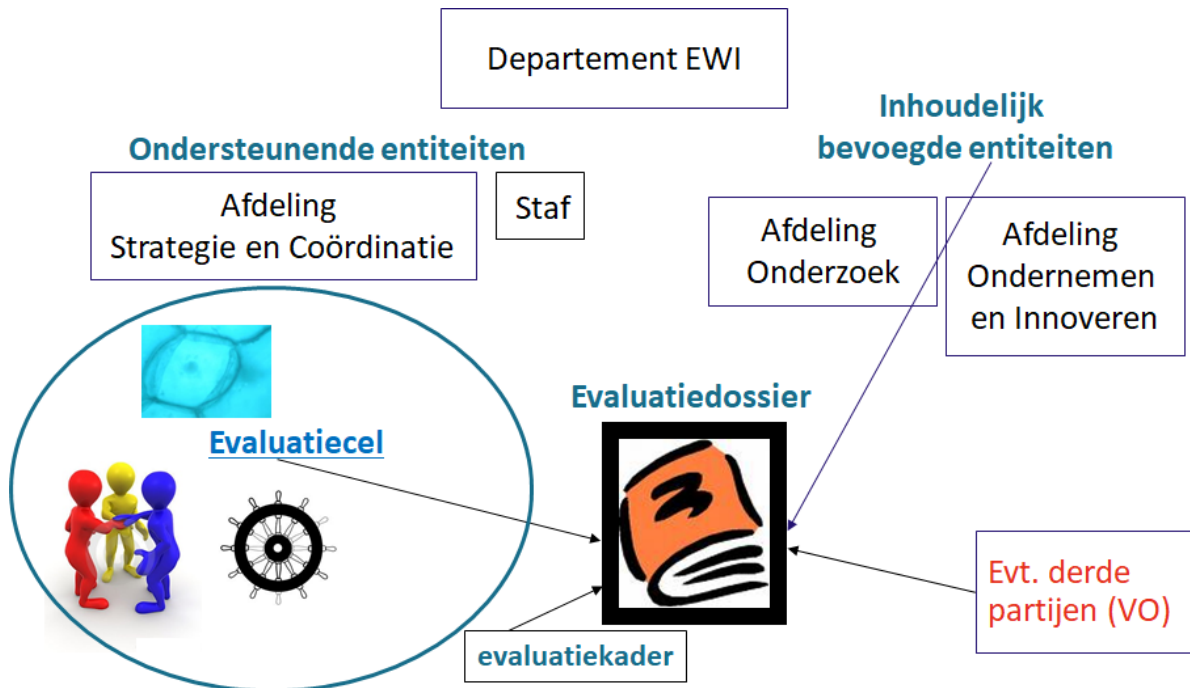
Departement EWI

Ondersteunende entiteiten

Afdeling
Strategie en Coördinatie

Staf

Inhoudelijk
bevoegde entiteiten

Afdeling
Onderzoek

Afdeling
Ondernemen
en Innoveren

Evaluatiecel

Evaluatiedossier

Evt. derde
partijen (VO)

evaluatiekader